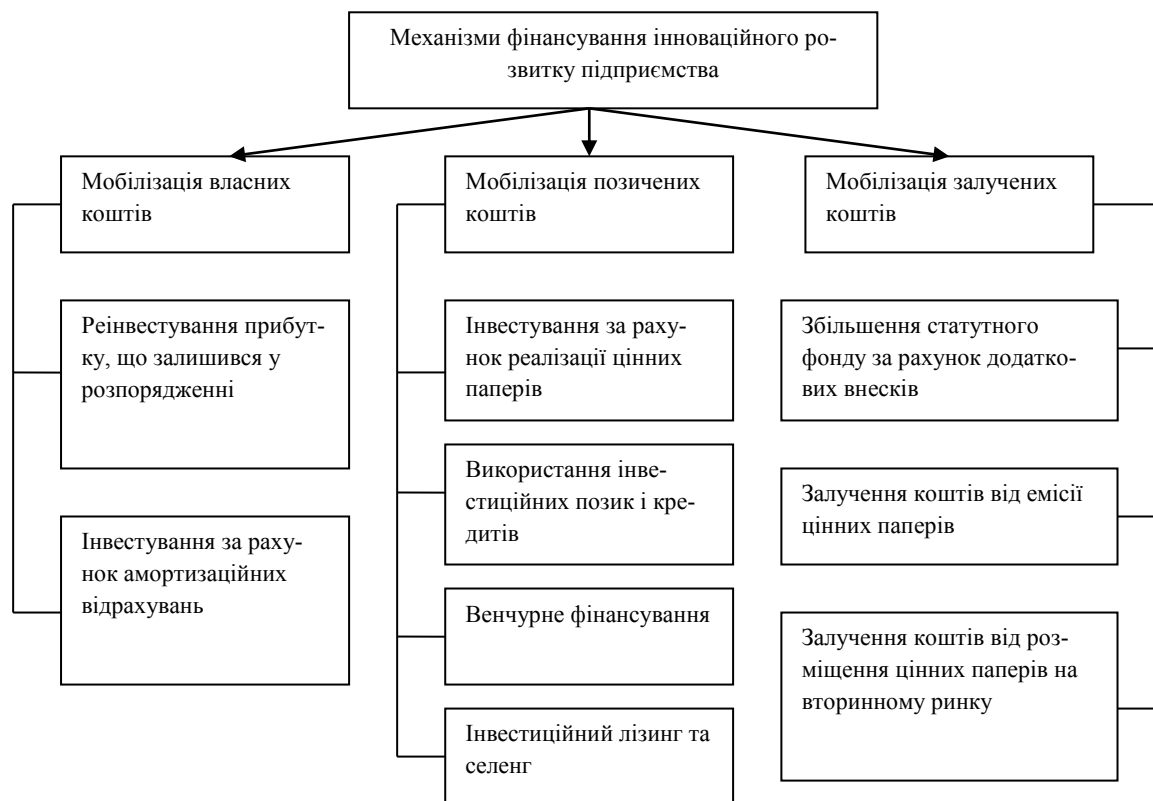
Механізми фінансування інноваційного розвитку підприємства

Мобілізація власних коштів

Реінвестування прибутку, що залишився у розпорядженні

Інвестування за рахунок амортизаційних відрахувань

Мобілізація позичених коштів

Інвестування за рахунок реалізації цінних паперів

Використання інвестиційних позик і кредитів

Венчурне фінансування

Інвестиційний лізинг та селенг

Мобілізація залучених коштів

Збільшення статутного фонду за рахунок додаткових внесків

Залучення коштів від емісії цінних паперів

Залучення коштів від розміщення цінних паперів на вторинному ринку